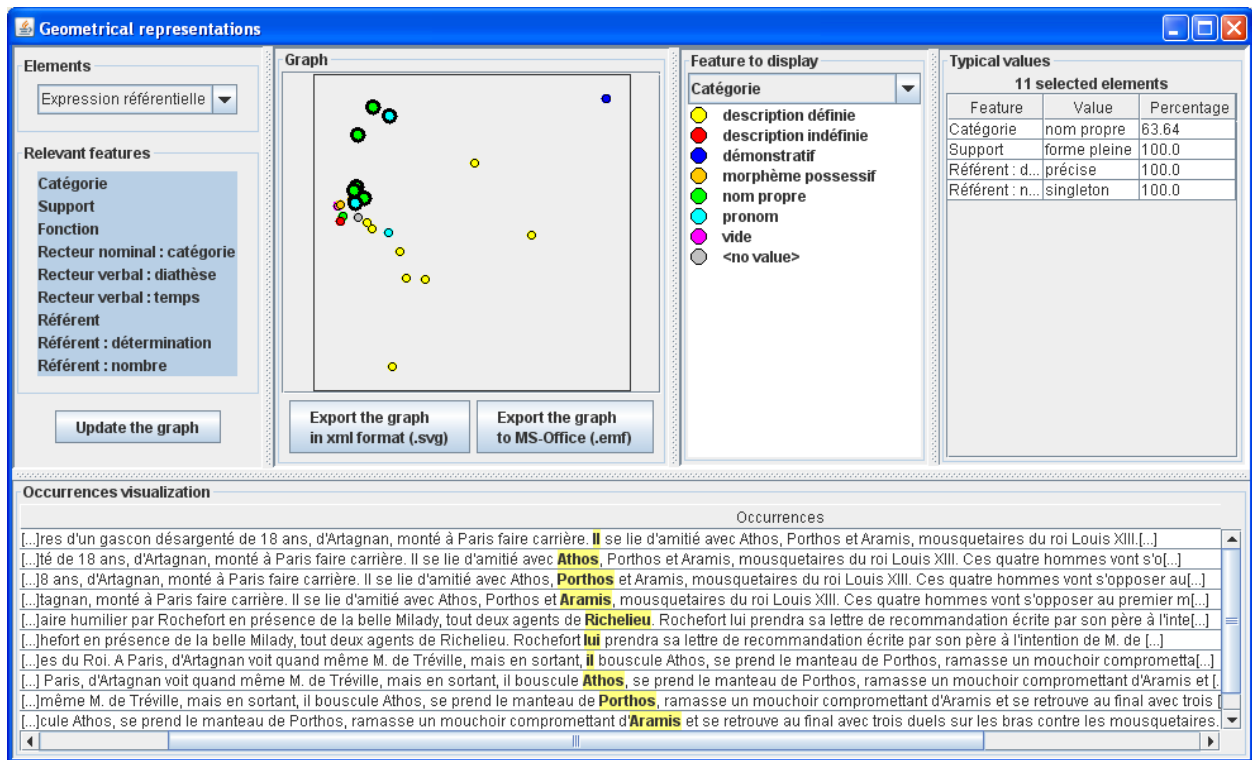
Geometrical representations

Elements
Expression référentielle

Relevant features
Catégorie
Support
Fonction
Recteur nominal : catégorie
Recteur verbal : diathèse
Recteur verbal : temps
Référent
Référent : détermination
Référent : nombre

Update the graph

Graph

Export the graph in xml format (.svg)
Export the graph to MS-Office (.emf)

Feature to display
Catégorie
description définie
description indéfinie
démonstratif
morphème possessif
nom propre
pronom
vide
<no value>

Typical values
11 selected elements

| Feature | Value | Percentage |
|---|---|---|
| Catégorie | nom propre | 63.64 |
| Support | forme pleine | 100.0 |
| Référent : d... | précise | 100.0 |
| Référent : n... | singleton | 100.0 |

Occurrences visualization

| Occurrences |
|---|
| [...]res d'un gascon désargenté de 18 ans, d'Artagnan, monté à Paris faire carrière. Il se lie d'amitié avec Athos, Porthos et Aramis, mousquetaires du roi Louis XIII.[...] |
| [...]té de 18 ans, d'Artagnan, monté à Paris faire carrière. Il se lie d'amitié avec Athos, Porthos et Aramis, mousquetaires du roi Louis XIII. Ces quatre hommes vont s'o[...] |
| [...]8 ans, d'Artagnan, monté à Paris faire carrière. Il se lie d'amitié avec Athos, Porthos et Aramis, mousquetaires du roi Louis XIII. Ces quatre hommes vont s'opposer au[...] |
| [...]tagnan, monté à Paris faire carrière. Il se lie d'amitié avec Athos, Porthos et Aramis, mousquetaires du roi Louis XIII. Ces quatre hommes vont s'opposer au premier m[...] |
| [...]aire humilier par Rochefort en présence de la belle Milady, tout deux agents de Richelieu. Rochefort lui prendra sa lettre de recommandation écrite par son père à l'inte[...] |
| [...]hefort en présence de la belle Milady, tout deux agents de Richelieu. Rochefort lui prendra sa lettre de recommandation écrite par son père à l'intention de M. de [...] |
| [...]es du Roi. A Paris, d'Artagnan voit quand même M. de Tréville, mais en sortant, il bouscule Athos, se prend le manteau de Porthos, ramasse un mouchoir comprometta[...] |
| [...] Paris, d'Artagnan voit quand même M. de Tréville, mais en sortant, il bouscule Athos, se prend le manteau de Porthos, ramasse un mouchoir compromettant d'Aramis et [...] |
| [...]même M. de Tréville, mais en sortant, il bouscule Athos, se prend le manteau de Porthos, ramasse un mouchoir compromettant d'Aramis et se retrouve au final avec trois [ |
| [...]cule Athos, se prend le manteau de Porthos, ramasse un mouchoir compromettant d'Aramis et se retrouve au final avec trois duels sur les bras contre les mousquetaires.[...] |